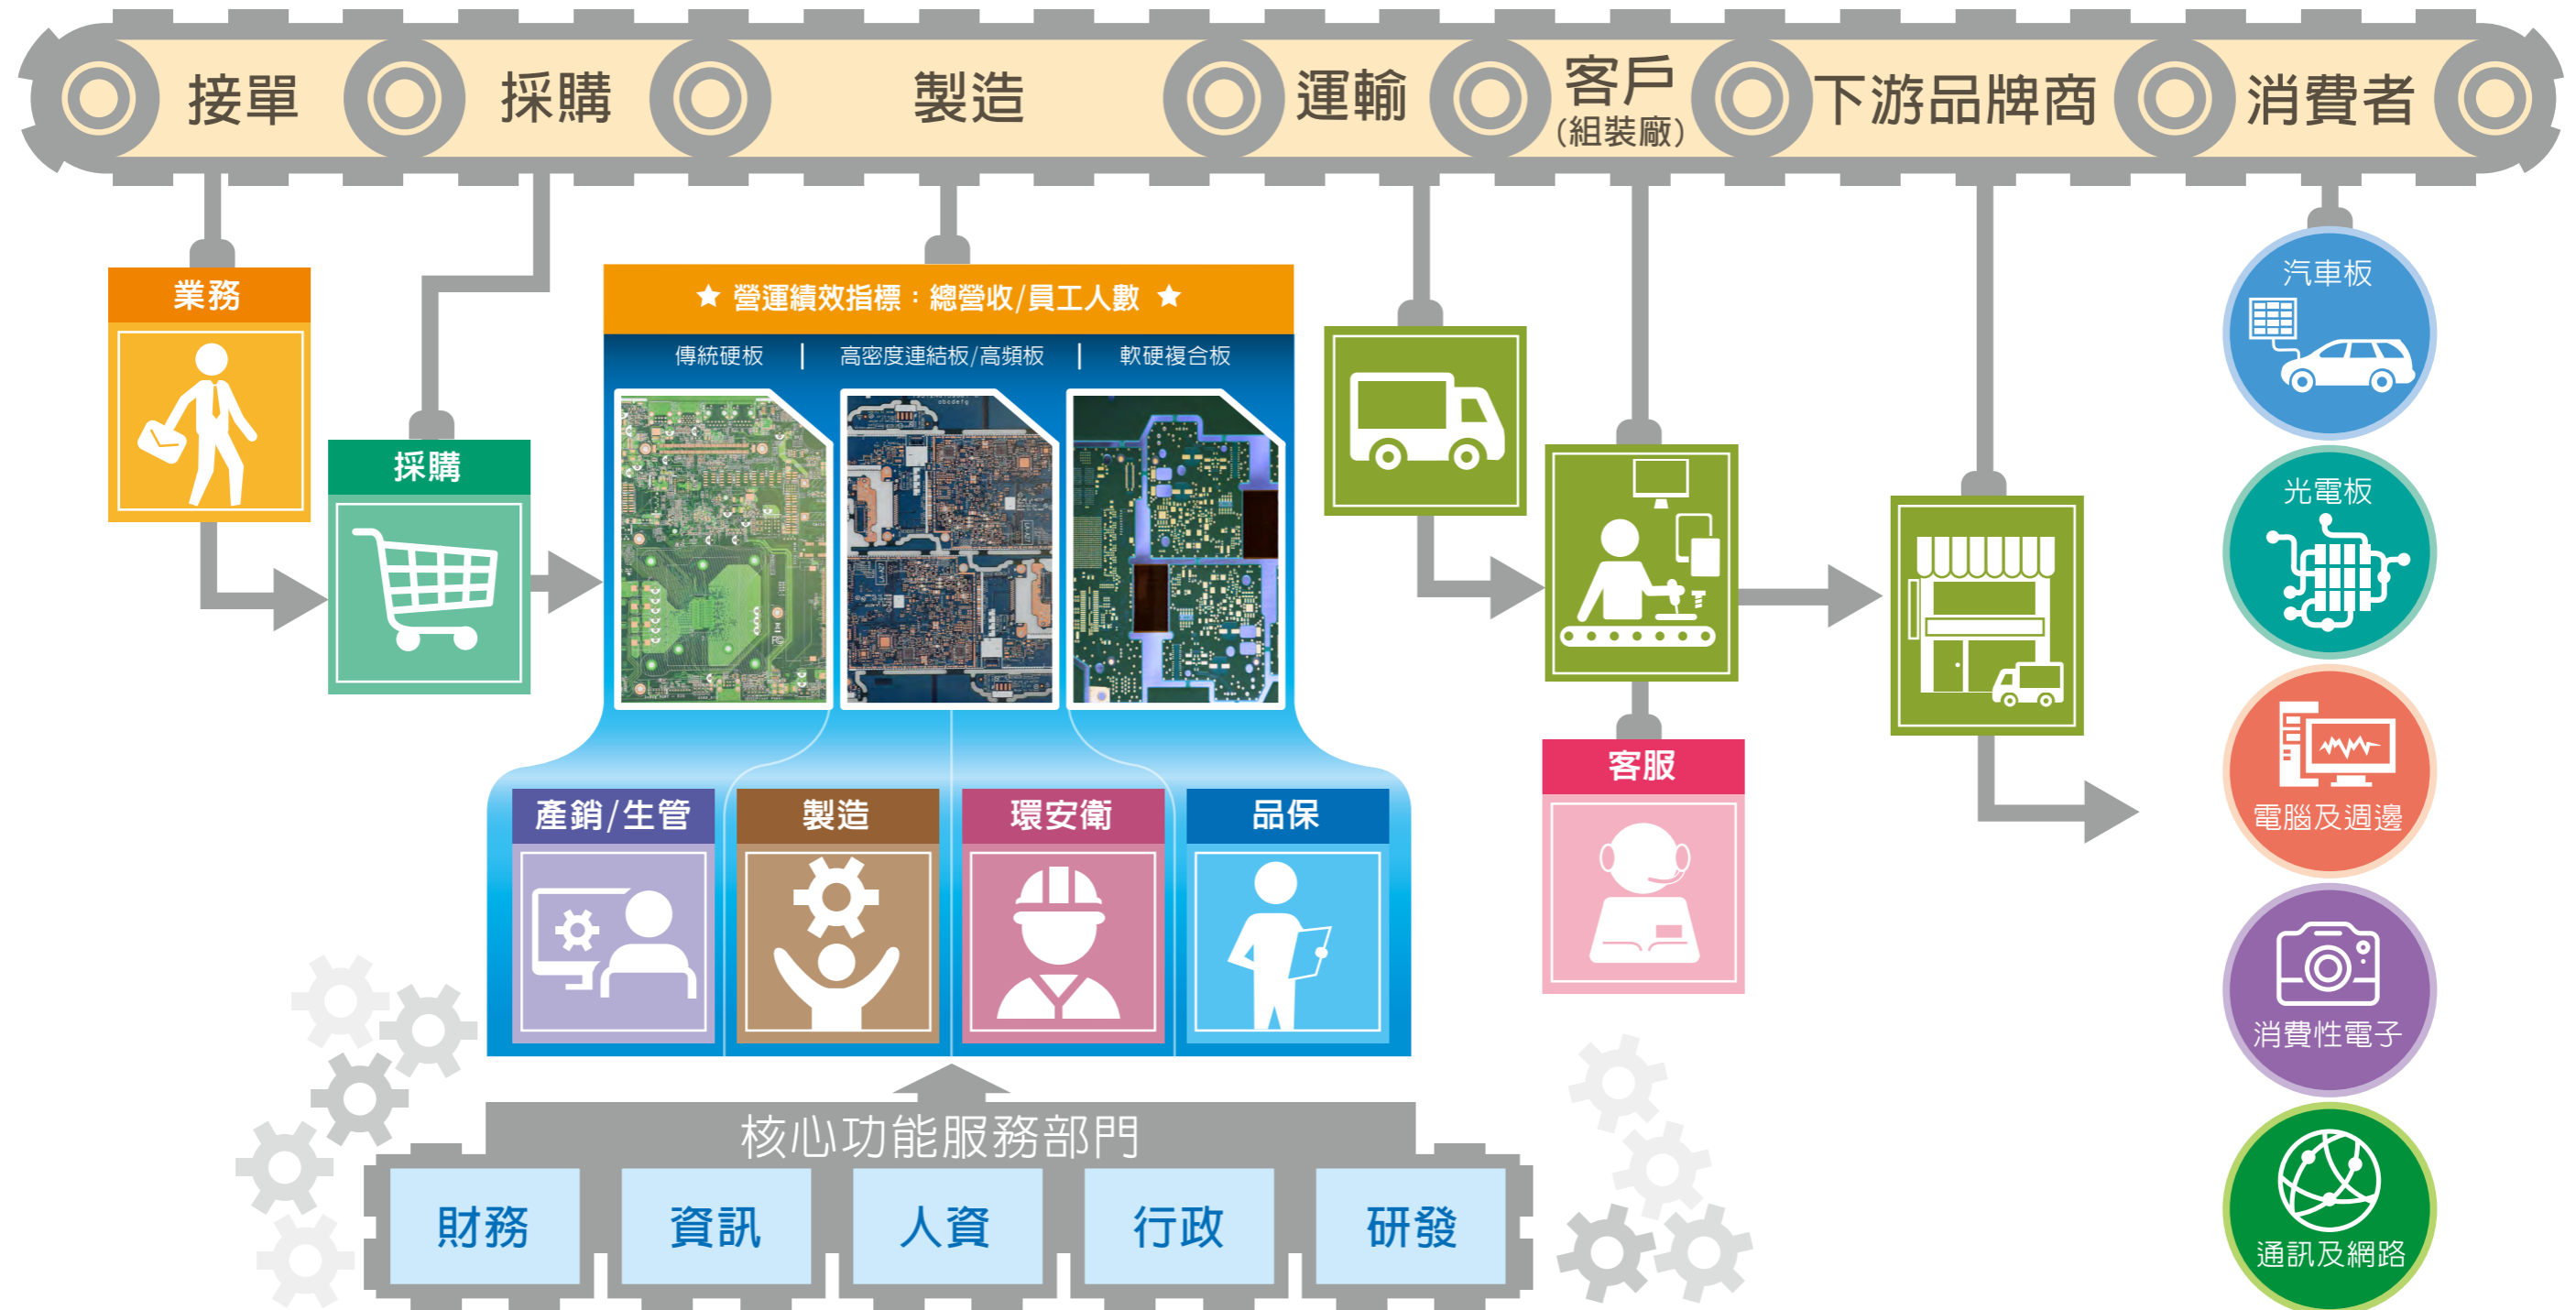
接單 採購 製造 運輸 客戶 (組裝廠) 下游品牌商 消費者

業務

採購

★ 營運績效指標：總營收/員工人數 ★

傳統硬板 | 高密度連結板/高頻板 | 軟硬複合板

客服

汽車板

光電板

電腦及週邊

消費性電子

通訊及網路

產銷/生管

製造

環安衛

品保

核心功能服務部門

財務 資訊 人資 行政 研發